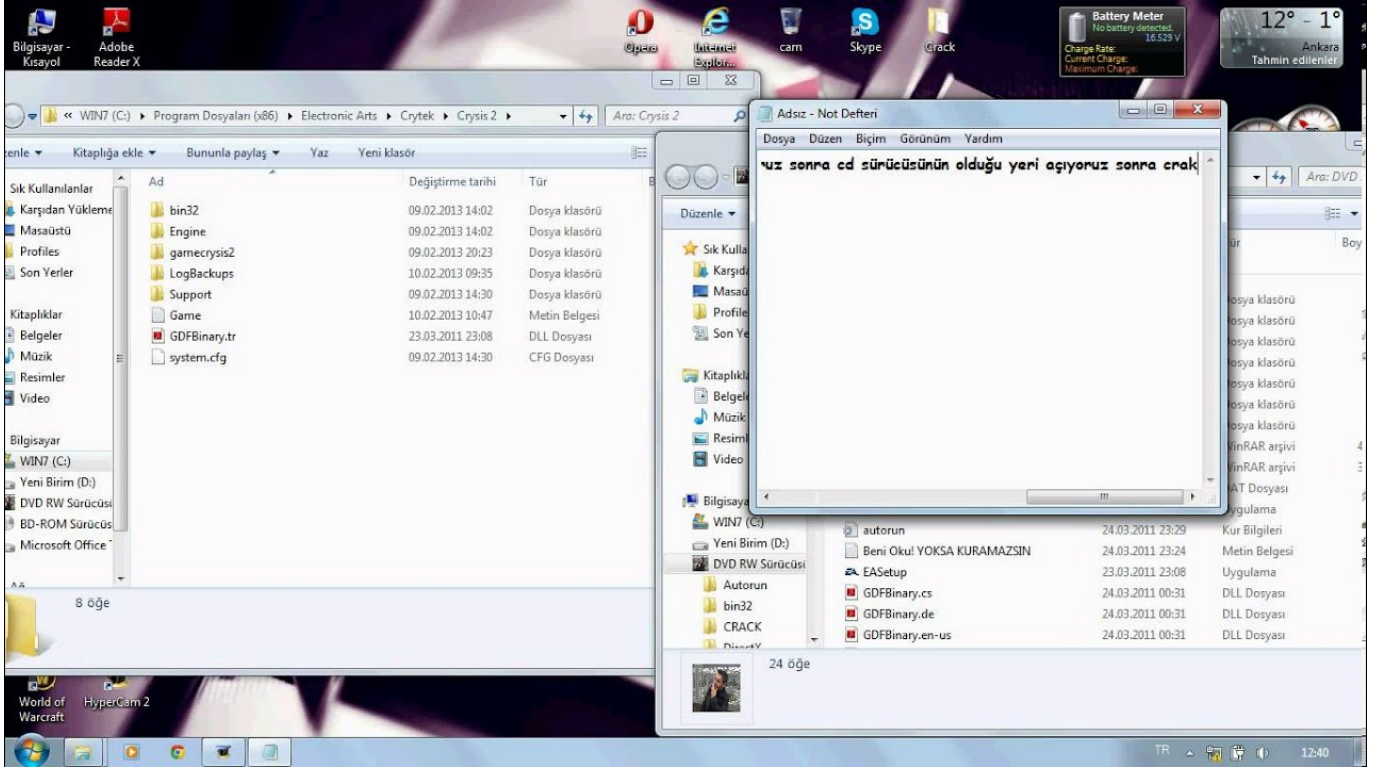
Bilgisayar - Kısayol

Adobe Reader X

Opera

Internet Explor...

cam

Skype

Crack

Battery Meter
No battery detected
16.529 V
Charge Rate:
Current Charge:
Maximum Charge:

12° - 1°
Ankara
Tahmin edilenler

« WIN7 (C:) ▸ Program Dosyaları (x86) ▸ Electronic Arts ▸ Crytek ▸ Crysis 2 ▸

Ara: Crysis 2

zenle ▾ Kitaplığa ekle ▾ Bununla paylaş ▾ Yaz Yeni klasör

Sık Kullanılanlar
Karşıdan Yükleme
Masaüstü
Profiles
Son Yerler

Kitaplıklar
Belgeler
Müzik
Resimler
Video

Bilgisayar
WIN7 (C:)
Yeni Birim (D:)
DVD RW Sürücüsü
BD-ROM Sürücüsü
Microsoft Office

| Ad | Değiştirme tarihi | Tür |
|---|---|---|
| bin32 | 09.02.2013 14:02 | Dosya klasörü |
| Engine | 09.02.2013 14:02 | Dosya klasörü |
| gamecrysis2 | 09.02.2013 20:23 | Dosya klasörü |
| LogBackups | 10.02.2013 09:35 | Dosya klasörü |
| Support | 09.02.2013 14:30 | Dosya klasörü |
| Game | 10.02.2013 10:47 | Metin Belgesi |
| GDFBinary.tr | 23.03.2011 23:08 | DLL Dosyası |
| system.cfg | 09.02.2013 14:30 | CFG Dosyası |

8 öğe

Adsız - Not Defteri

Dosya Düzen Biçim Görünüm Yardım

uz sonra cd sürücüsünün olduğu yeri açıyoruz sonra crak

Ara: DVD

Düzenle ▾

Sık Kulla
Karşıda
Masaü
Profile
Son Ye

Kitaplıkla
Belgel
Müzik
Resim
Video

Bilgisaya
WIN7 (C:)
Yeni Birim (D:)
DVD RW Sürücüsü
Autorun
bin32
CRACK

ür
Boy

osya klasörü
osya klasörü
osya klasörü
osya klasörü
osya klasörü
osya klasörü
osya klasörü
inRAR arşivi
inRAR arşivi
AT Dosyası
ygulama

| autorun | 24.03.2011 23:29 | Kur Bilgileri |
|---|---|---|
| Beni Oku! YOKSA KURAMAZSIN | 24.03.2011 23:24 | Metin Belgesi |
| EASetup | 23.03.2011 23:08 | Uygulama |
| GDFBinary.cs | 24.03.2011 00:31 | DLL Dosyası |
| GDFBinary.de | 24.03.2011 00:31 | DLL Dosyası |
| GDFBinary.en-us | 24.03.2011 00:31 | DLL Dosyası |

24 öğe

World of Warcraft

HyperCam 2

TR

12:40